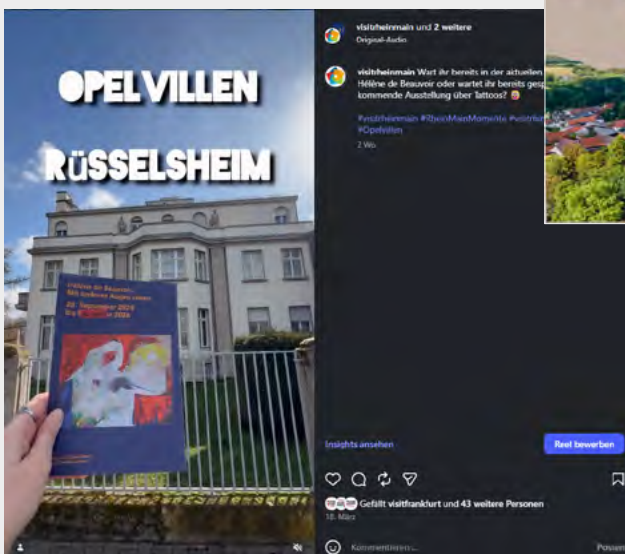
OPELVILLEN

RÜSSELSHEIM

Hélène de Beauvoir:
Mit anderen Augen sehen

20. September 2024
bis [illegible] 2024

visitrheinmain und 2 weitere
Original-Audio

visitrheinmain Wart ihr bereits in der aktuellen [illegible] Hélène de Beauvoir oder wartet ihr bereits gesp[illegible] kommende Ausstellung über Tattoos? 😊

#visitrheinmain #RheinMainMomente #visitr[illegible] #Opelvillen

2 Wo.

Insights ansehen

Reel bewerben

Gefällt visitfrankfurt und 43 weitere Personen

18. März

Kommentieren ...

Posten